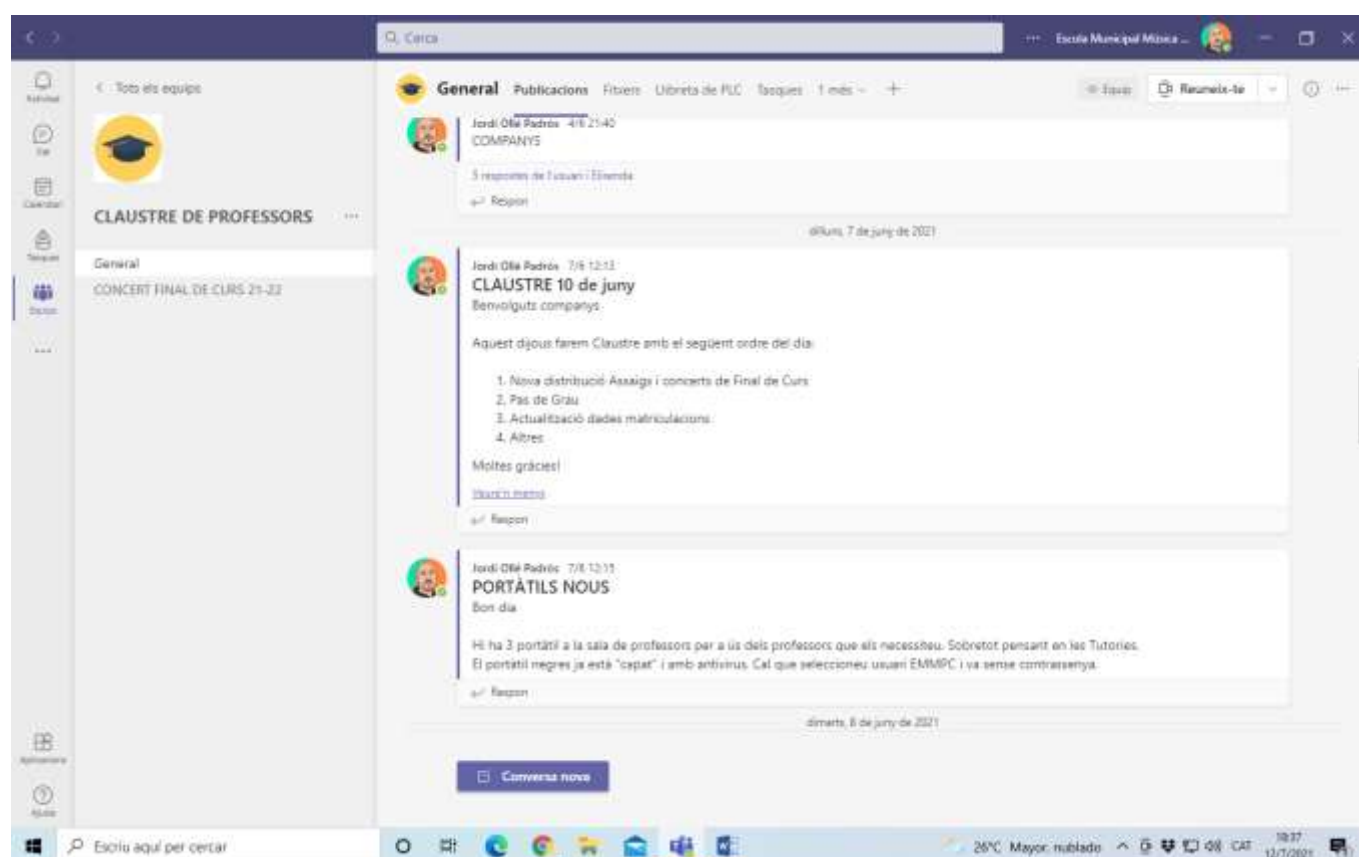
Q Cerca

Escola Municipal Música ...

Activitat
Xat
Calendari
Tasques
Equips
...

< Tots els equips

CLAUSTRE DE PROFESSORS ...

General
CONCERT FINAL DE CURS 21-22

Aplicacions
Ajuda

General Publicacions Fitxers Llibreta de PLC Tasques 1 més +

Equip Reuneix-te

Jordi Ollé Padrós 4/6 21:40
COMPANYS

3 respostes de l'usuari i Elisenda

Respon

dilluns, 7 de juny de 2021

Jordi Ollé Padrós 7/6 12:13
CLAUSTRE 10 de juny
Benvolguts companys

Aquest dijous farem Claustre amb el següent ordre del dia:

1. Nova distribució Assaigs i concerts de Final de Curs
2. Pas de Grau
3. Actualització dades matriculacions
4. Altres

Moltes gràcies!

Veure'n menys

Respon

Jordi Ollé Padrós 7/6 12:15
PORTÀTILS NOUS
Bon dia

Hi ha 3 portàtil a la sala de professors per a ús dels professors que els necessiteu. Sobretot pensant en les Tutories.
El portàtil negres ja està "capat" i amb antivirus. Cal que seleccioneu usuari EMMPC i va sense contrassenya.

Respon

dimarts, 8 de juny de 2021

Conversa nova

Escriu aquí per cercar

26°C Mayor. nublado CAT 18:37 12/7/2021